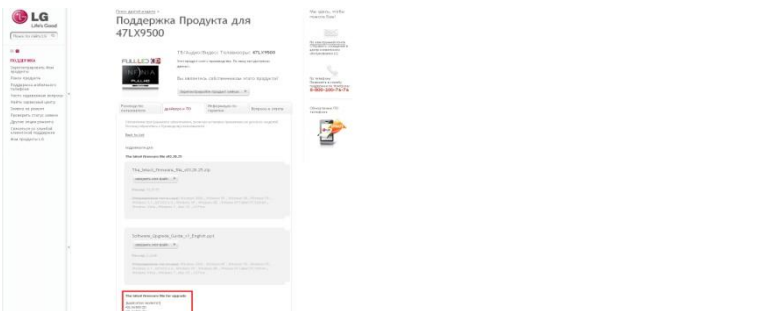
LG
Life's Good

Поддержка Продукта для 47LX9500

Телевизоры/Видео: Телевизоры: 47LX9500

Вы являетесь собственником этого продукта?

FULL LED
INFINIA

ПОДДЕРЖКА

Руководство пользователя
драйверы и ПО
Информация по гарантии
Вопросы и ответы

The_latest_Firmware_file_v03.20.29.zip

Software_Upgrade_Guide_LX_English.ppt

The latest Firmware file for upgrade

8-800-200-76-76

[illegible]